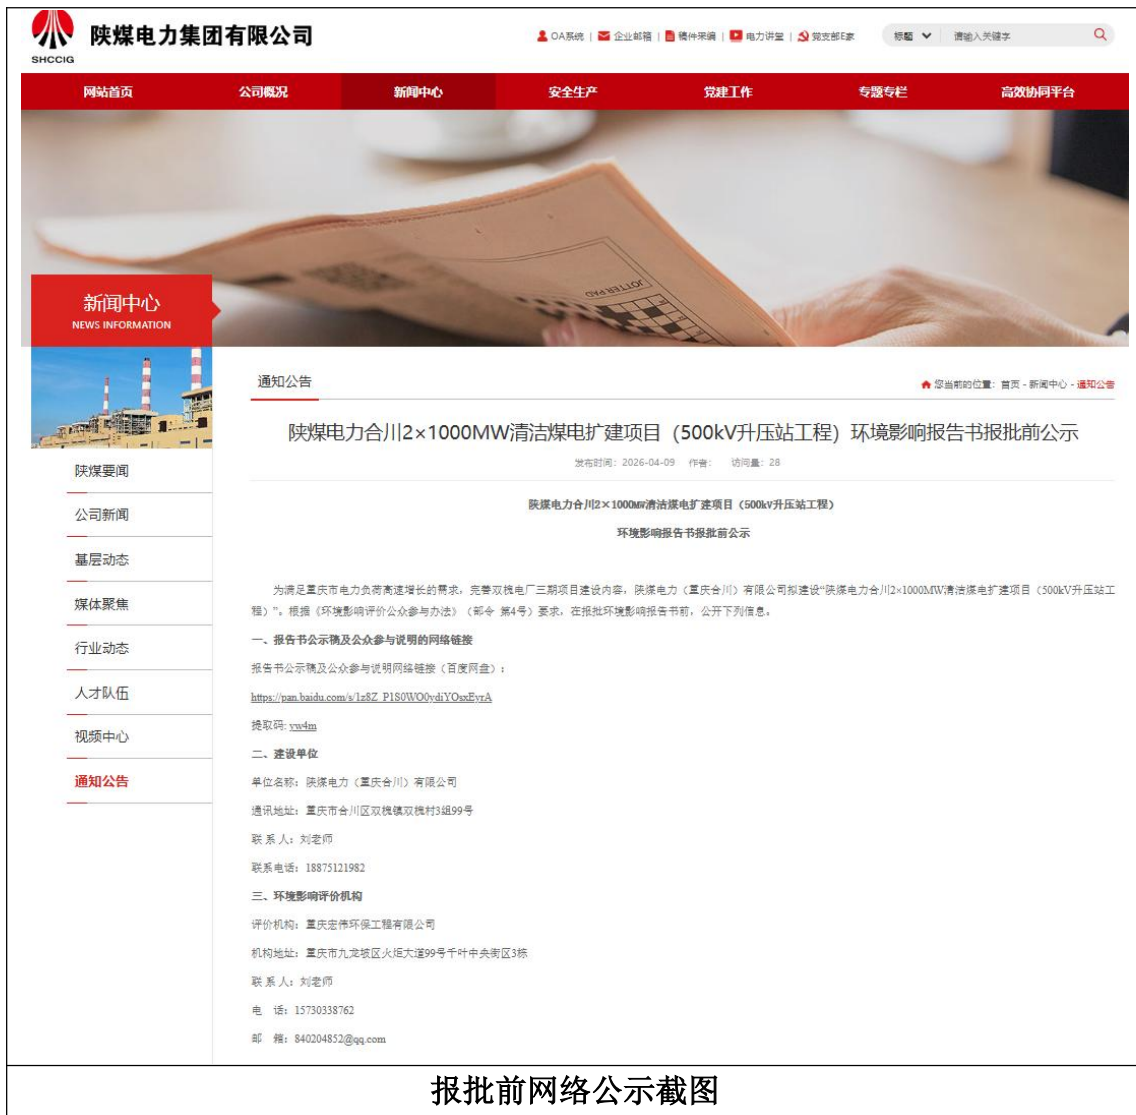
SHCCIG 陕煤电力集团有限公司

OA系统 | 企业邮箱 | 稿件采编 | 电力讲堂 | 党支部E家 标题 请输入关键字

网站首页 公司概况 新闻中心 安全生产 党建工作 专题专栏 高效协同平台

新闻中心
NEWS INFORMATION

陕煤要闻
公司新闻
基层动态
媒体聚焦
行业动态
人才队伍
视频中心
通知公告

通知公告

您当前的位置：首页 - 新闻中心 - 通知公告

陕煤电力合川2×1000MW清洁煤电扩建项目（500kV升压站工程）环境影响报告书报批前公示

发布时间：2026-04-09 作者： 访问量：28

陕煤电力合川2×1000MW清洁煤电扩建项目（500kV升压站工程）

环境影响报告书报批前公示

为满足重庆市电力负荷高速增长的需求，完善双槐电厂三期项目建设内容，陕煤电力（重庆合川）有限公司拟建设"陕煤电力合川2×1000MW清洁煤电扩建项目（500kV升压站工程）"。根据《环境影响评价公众参与办法》（部令 第4号）要求，在报批环境影响报告书前，公开下列信息。

一、报告书公示稿及公众参与说明的网络链接

报告书公示稿及公众参与说明网络链接（百度网盘）：

https://pan.baidu.com/s/1z8Z_P1S0WO0ydiYOsxEyrA

提取码: yw4m

二、建设单位

单位名称：陕煤电力（重庆合川）有限公司

通讯地址：重庆市合川区双槐镇双槐村3组99号

联 系 人：刘老师

联系电话：18875121982

三、环境影响评价机构

评价机构：重庆宏伟环保工程有限公司

机构地址：重庆市九龙坡区火炬大道99号千叶中央街区3栋

联 系 人：刘老师

电 话：15730338762

邮 箱：840204852@qq.com

报批前网络公示截图